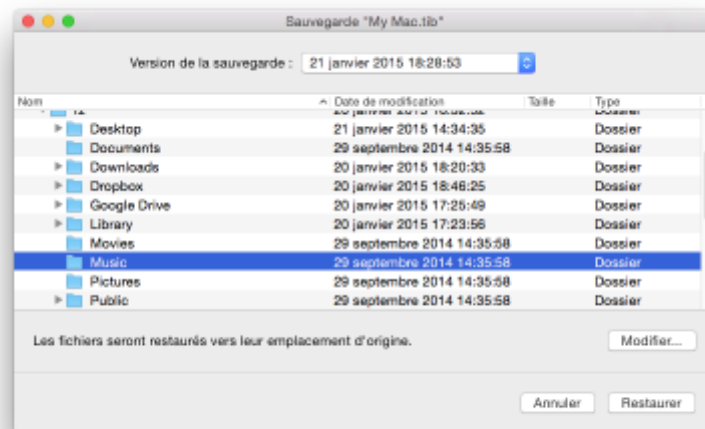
Sauvegarde "My Mac.tib"

Version de la sauvegarde : 21 janvier 2015 18:28:53

| Nom | Date de modification | Taille | Type |
|---|---|---|---|
| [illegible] | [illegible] | | Dossier |
| Desktop | 21 janvier 2015 14:34:35 | | Dossier |
| Documents | 29 septembre 2014 14:35:58 | | Dossier |
| Downloads | 20 janvier 2015 18:20:33 | | Dossier |
| Dropbox | 20 janvier 2015 18:48:25 | | Dossier |
| Google Drive | 20 janvier 2015 17:25:49 | | Dossier |
| Library | 20 janvier 2015 17:23:56 | | Dossier |
| Movies | 29 septembre 2014 14:35:58 | | Dossier |
| Music | 29 septembre 2014 14:35:58 | | Dossier |
| Pictures | 29 septembre 2014 14:35:58 | | Dossier |
| Public | 29 septembre 2014 14:35:58 | | Dossier |

Les fichiers seront restaurés vers leur emplacement d'origine.

Modifier...

Annuler

Restaurer